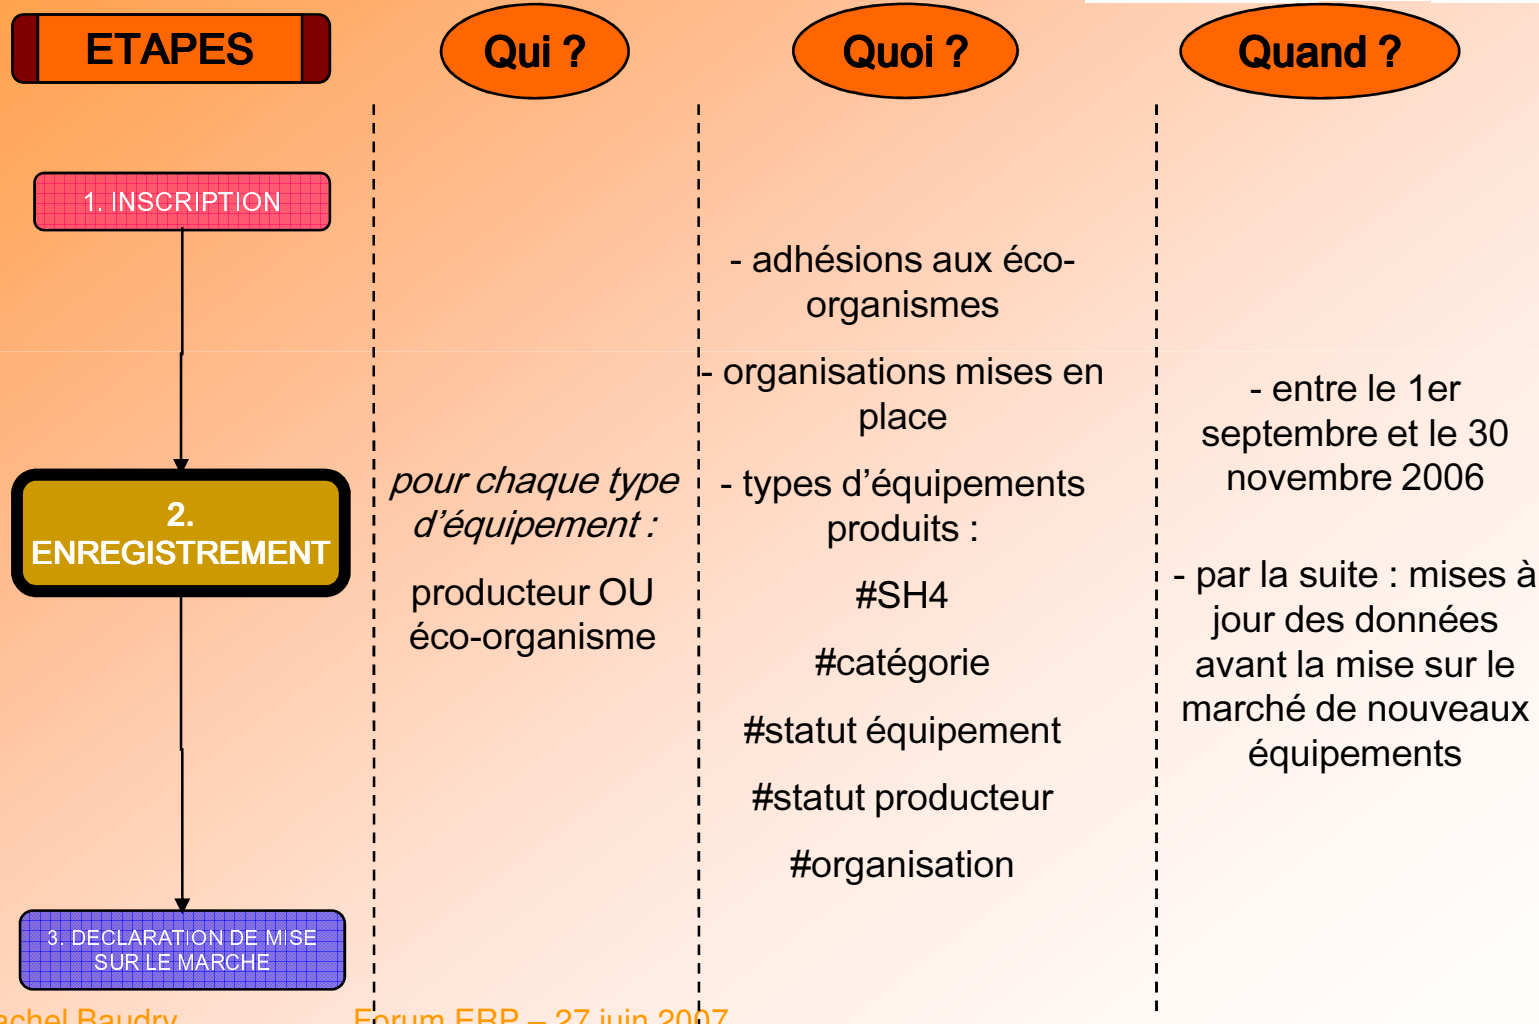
ETAPES

Qui ?

Quoi ?

Quand ?

1. INSCRIPTION

2. ENREGISTREMENT

3. DECLARATION DE MISE SUR LE MARCHE

pour chaque type d'équipement :

producteur OU éco-organisme

- adhésions aux éco-organismes

- organisations mises en place

- types d'équipements produits :

#SH4

#catégorie

#statut équipement

#statut producteur

#organisation

- entre le 1er septembre et le 30 novembre 2006

- par la suite : mises à jour des données avant la mise sur le marché de nouveaux équipements

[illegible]chel Baudry

Forum ERP – 27 juin 2007